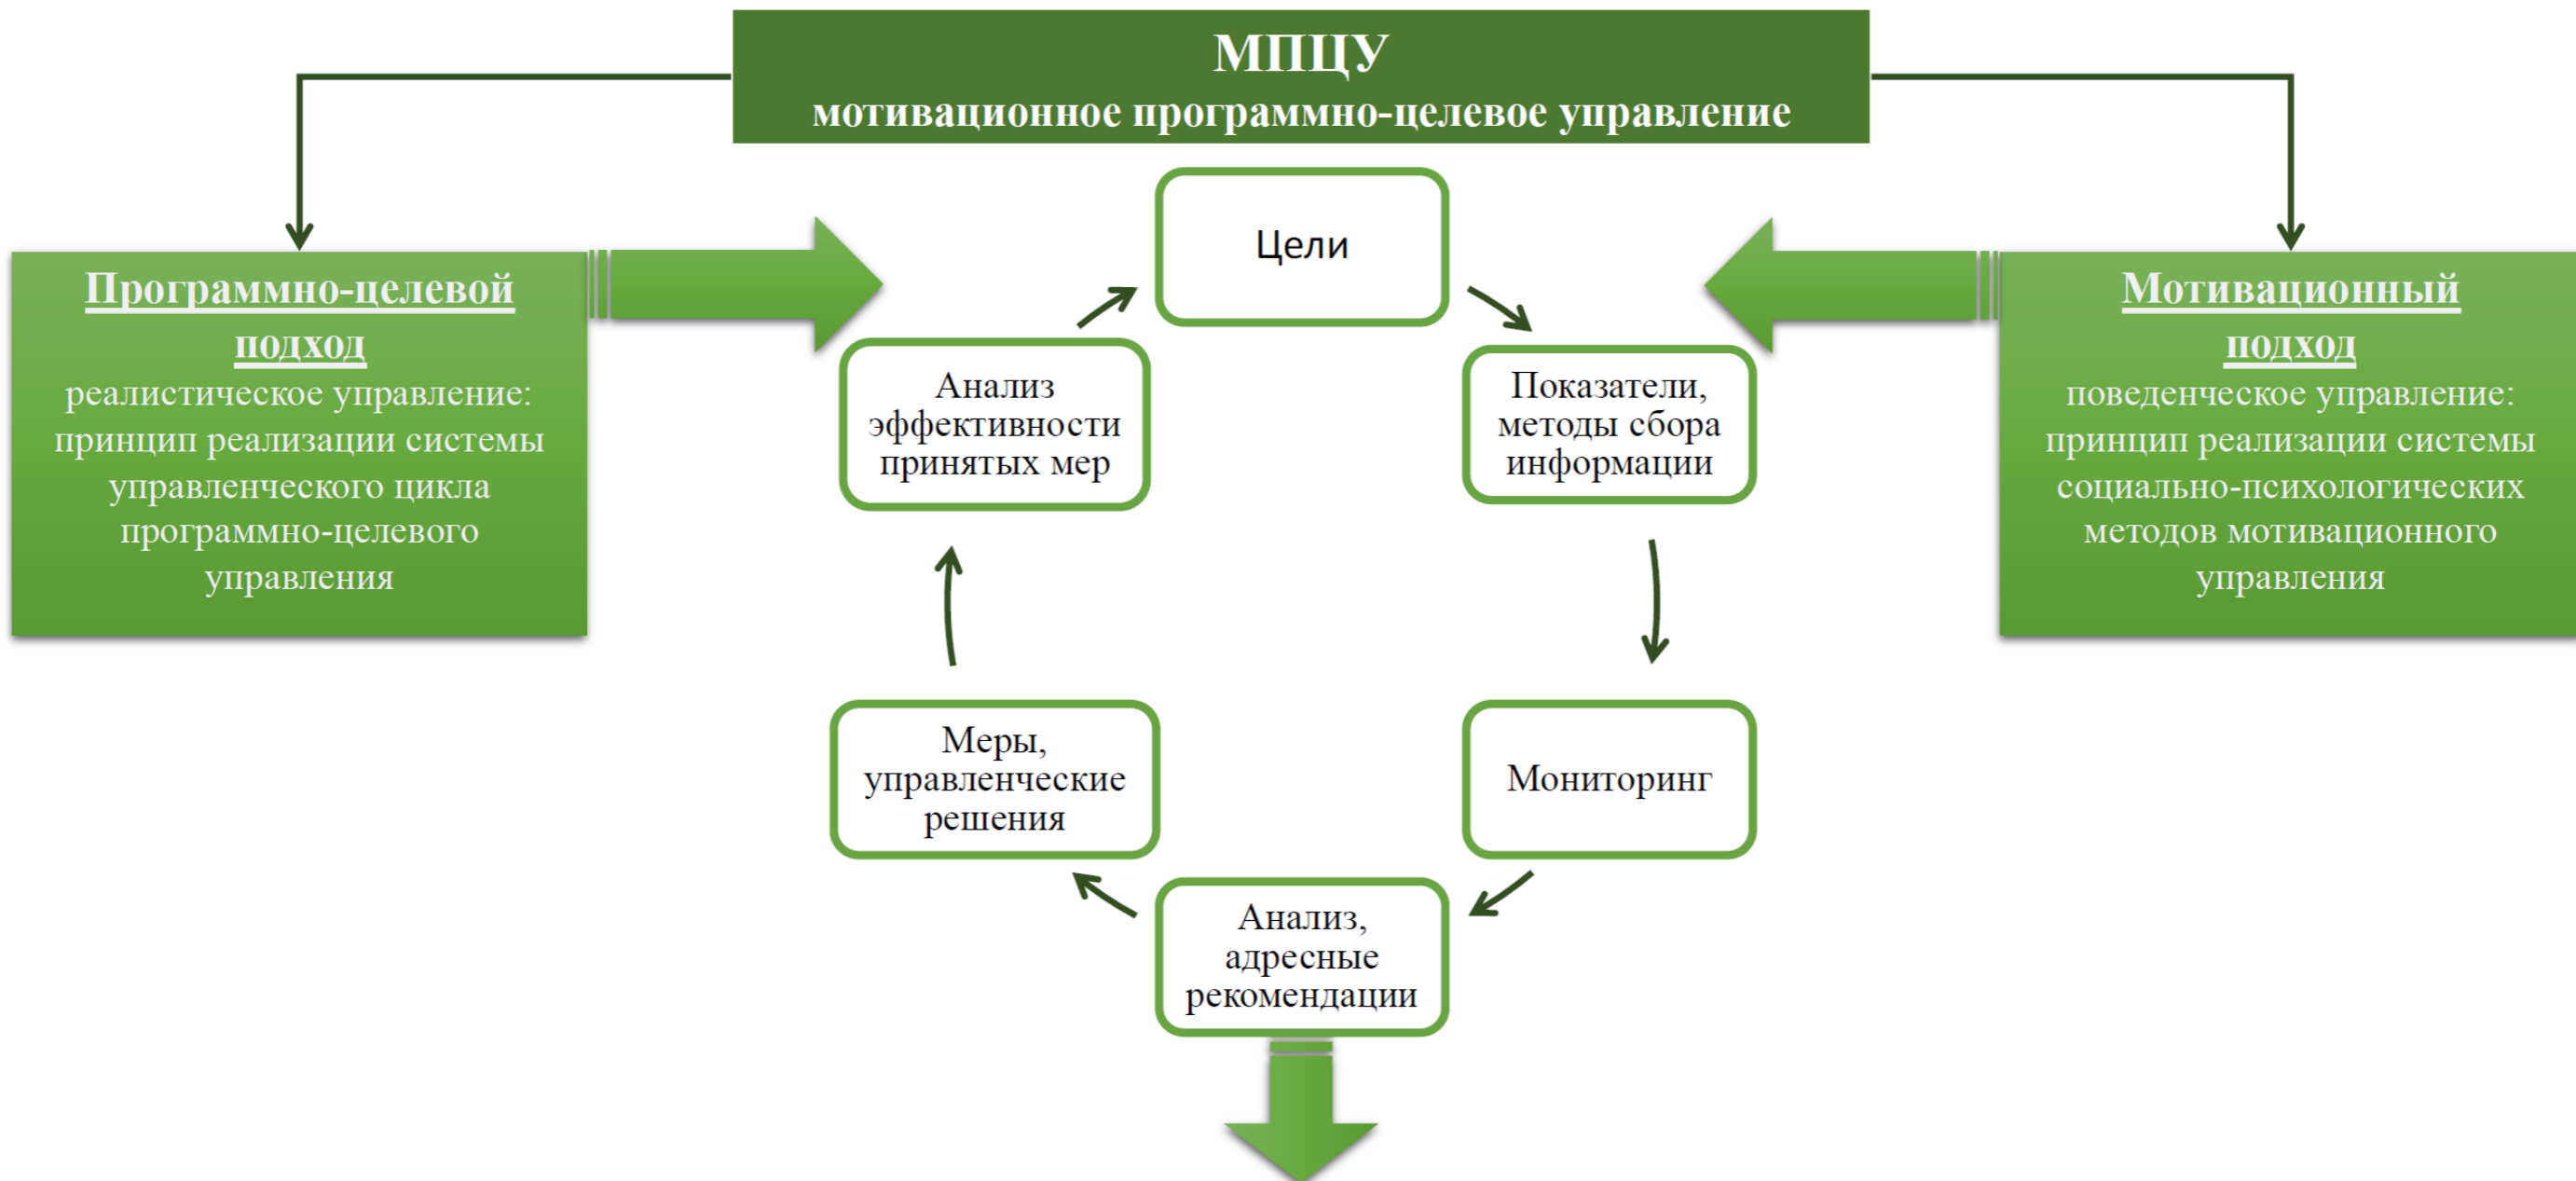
МПЦУ
мотивационное программно-целевое управление

Программно-целевой подход
реалистическое управление: принцип реализации системы управленческого цикла программно-целевого управления

Мотивационный подход
поведенческое управление: принцип реализации системы социально-психологических методов мотивационного управления

Цели

Показатели, методы сбора информации

Мониторинг

Анализ, адресные рекомендации

Меры, управленческие решения

Анализ эффективности принятых мер